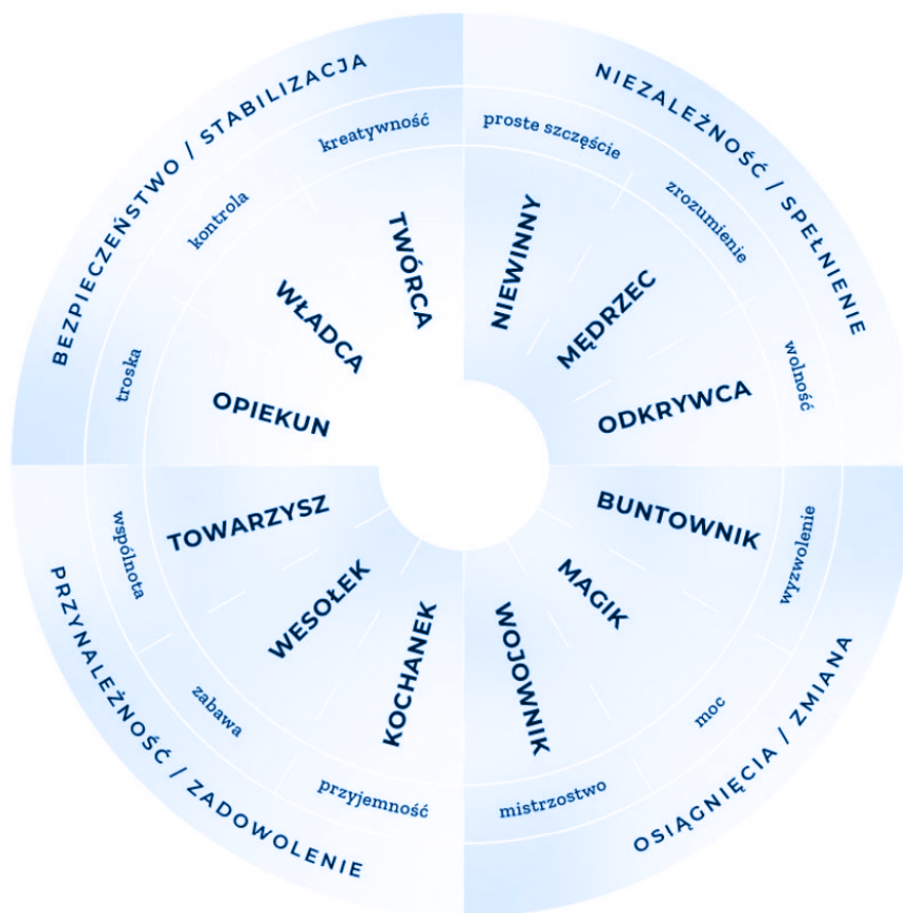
BEZPIECZEŃSTWO / STABILIZACJA

kreatywność

kontrola

troska

TWÓRCA

WŁADCA

OPIEKUN

NIEZALEŻNOŚĆ / SPEŁNIENIE

proste szczęście

zrozumienie

wolność

NIEWINNY

MĘDRZEC

ODKRYWCA

BUNTOWNIK

MAGIK

WOJOWNIK

wyzwolenie

moc

mistrzostwo

OSIĄGNIĘCIA / ZMIANA

TOWARZYSZ

WESOŁEK

KOCHANEK

wspólnota

zabawa

przyjemność

PRZYNALEŻNOŚĆ / ZADOWOLENIE